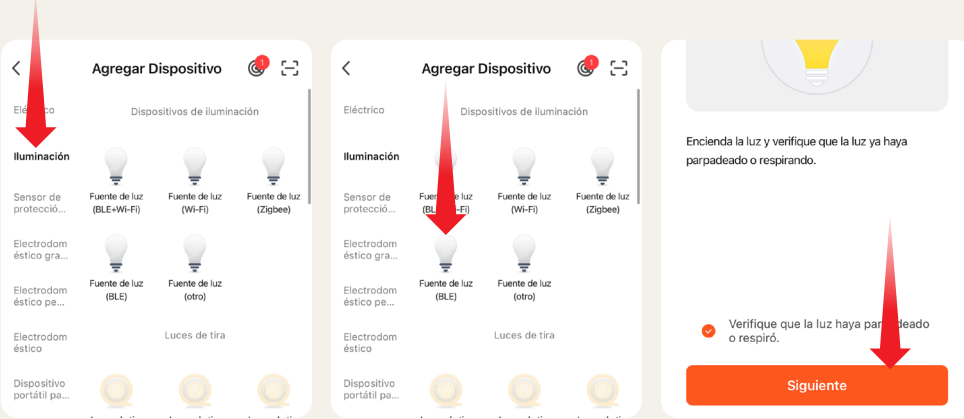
Agregar Dispositivo

1

Eléctrico

Iluminación

Sensor de protecció...

Electrodom éstico gra...

Electrodom éstico pe...

Electrodom éstico

Dispositivo portátil pa...

Dispositivos de iluminación

Fuente de luz (BLE+Wi-Fi)

Fuente de luz (Wi-Fi)

Fuente de luz (Zigbee)

Fuente de luz (BLE)

Fuente de luz (otro)

Luces de tira

Agregar Dispositivo

1

Eléctrico

Iluminación

Sensor de protecció...

Electrodom éstico gra...

Electrodom éstico pe...

Electrodom éstico

Dispositivo portátil pa...

Dispositivos de iluminación

Fuente de luz (BL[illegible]-Fi)

Fuente de luz (Wi-Fi)

Fuente de luz (Zigbee)

Fuente de luz (BLE)

Fuente de luz (otro)

Luces de tira

Encienda la luz y verifique que la luz ya haya parpadeado o respirando.

Verifique que la luz haya par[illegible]deado o respiró.

Siguiente